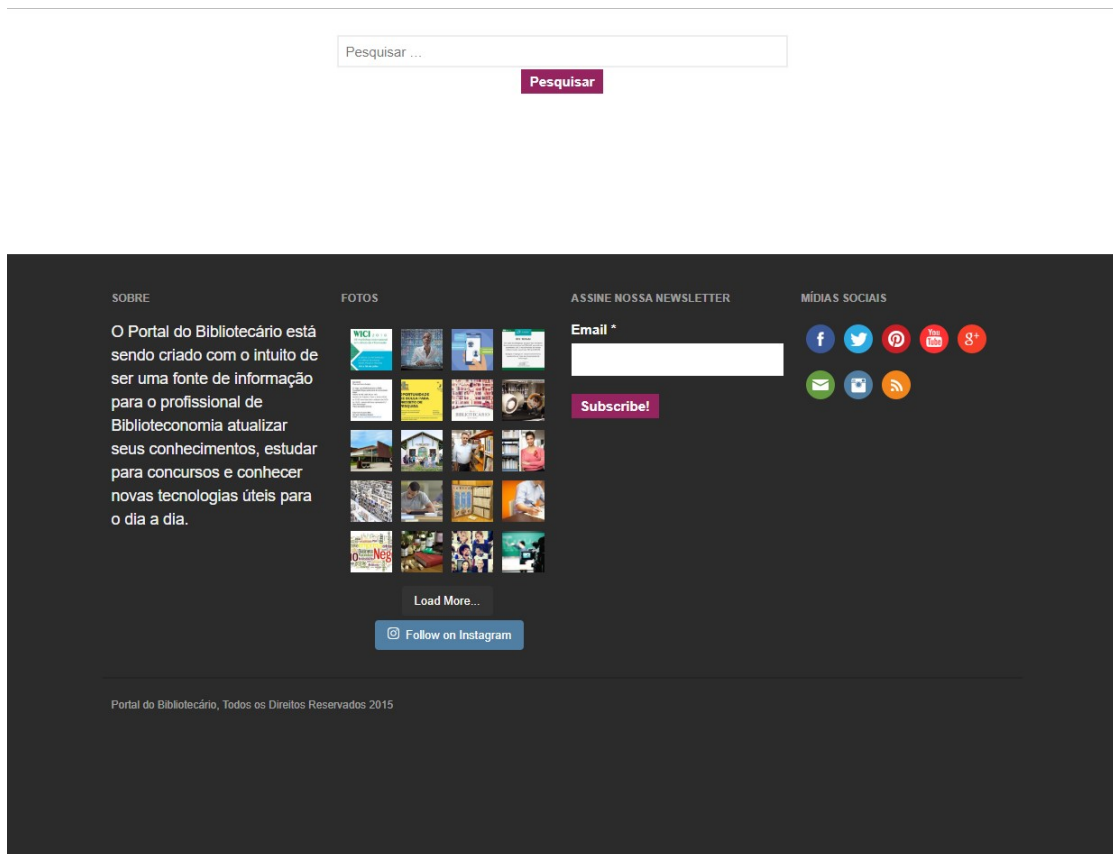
Pesquisar ...

Pesquisar

SOBRE

O Portal do Bibliotecário está sendo criado com o intuito de ser uma fonte de informação para o profissional de Biblioteconomia atualizar seus conhecimentos, estudar para concursos e conhecer novas tecnologias úteis para o dia a dia.

FOTOS

Load More...

Follow on Instagram

ASSINE NOSSA NEWSLETTER

Email *

Subscribe!

MÍDIAS SOCIAIS

Portal do Bibliotecário, Todos os Direitos Reservados 2015